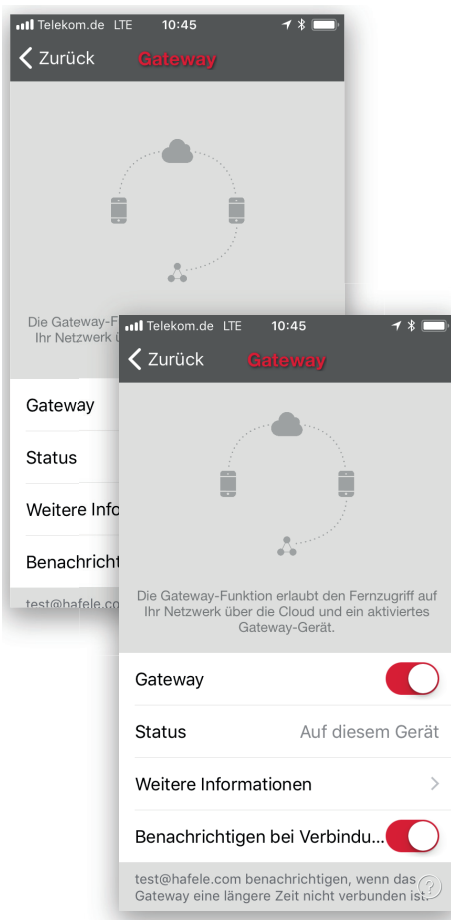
Telekom.de LTE 10:45

Zurück Gateway

Die Gateway-F
Ihr Netzwerk ü

Gateway

Status

Weitere Info

Benachricht

test@hafele.co

Telekom.de LTE 10:45

Zurück Gateway

Die Gateway-Funktion erlaubt den Fernzugriff auf Ihr Netzwerk über die Cloud und ein aktiviertes Gateway-Gerät.

Gateway

Status Auf diesem Gerät

Weitere Informationen

Benachrichtigen bei Verbindu...

test@hafele.com benachrichtigen, wenn das Gateway eine längere Zeit nicht verbunden ist.